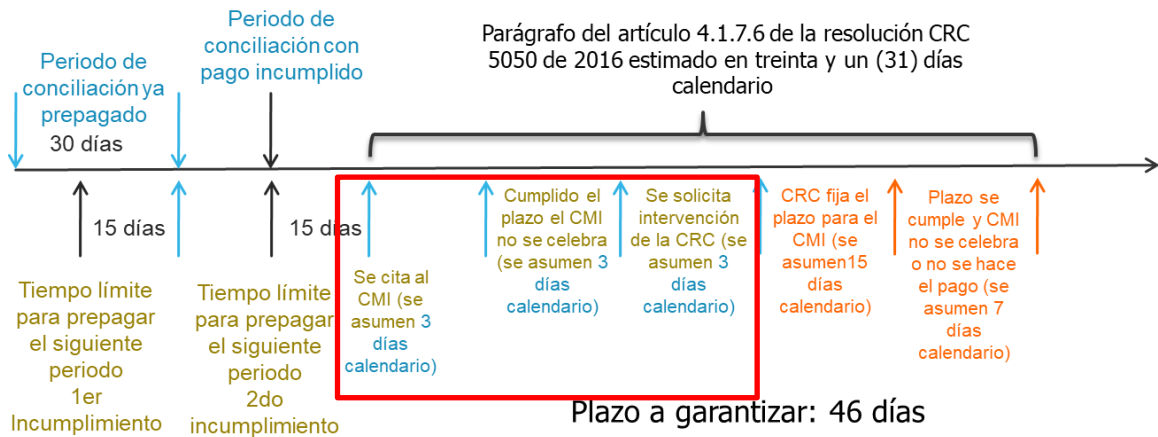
Periodo de conciliación ya prepagado
30 días

Periodo de conciliación con pago incumplido

Parágrafo del artículo 4.1.7.6 de la resolución CRC 5050 de 2016 estimado en treinta y un (31) días calendario

15 días

15 días

Tiempo límite para prepagar el siguiente periodo
1er Incumplimiento

Tiempo límite para prepagar el siguiente periodo
2do incumplimiento

Se cita al CMI (se asumen 3 días calendario)

Cumplido el plazo el CMI no se celebra (se asumen 3 días calendario)

Se solicita intervención de la CRC (se asumen 3 días calendario)

CRC fija el plazo para el CMI (se asumen15 días calendario)

Plazo se cumple y CMI no se celebra o no se hace el pago (se asumen 7 días calendario)

Plazo a garantizar: 46 días